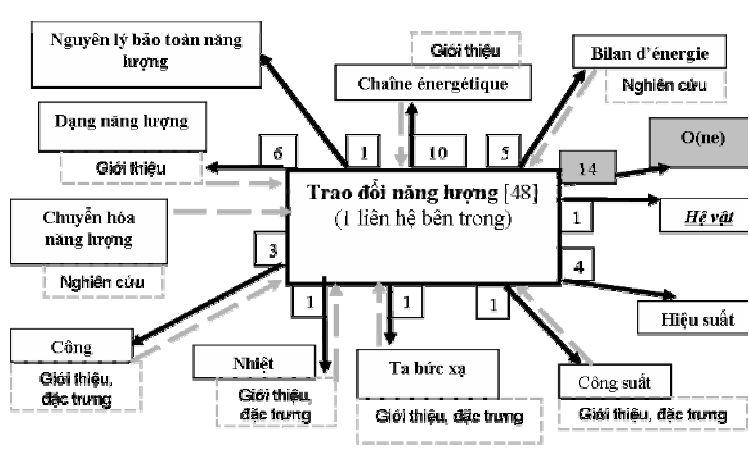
Nguyên lý bảo toàn năng lượng

Giới thiệu

Chaîne énergétique

Bilan d'énergie

Nghiên cứu

Dạng năng lượng

Giới thiệu

6

1

10

5

14

O(ne)

Trao đổi năng lượng [48]
(1 liên hệ bên trong)

1

Hệ vật

Chuyển hóa năng lượng

Nghiên cứu

3

4

Hiệu suất

1

1

1

Công

Giới thiệu, đặc trưng

Nhiệt

Giới thiệu, đặc trưng

Ta bức xạ

Giới thiệu, đặc trưng

Công suất

Giới thiệu, đặc trưng